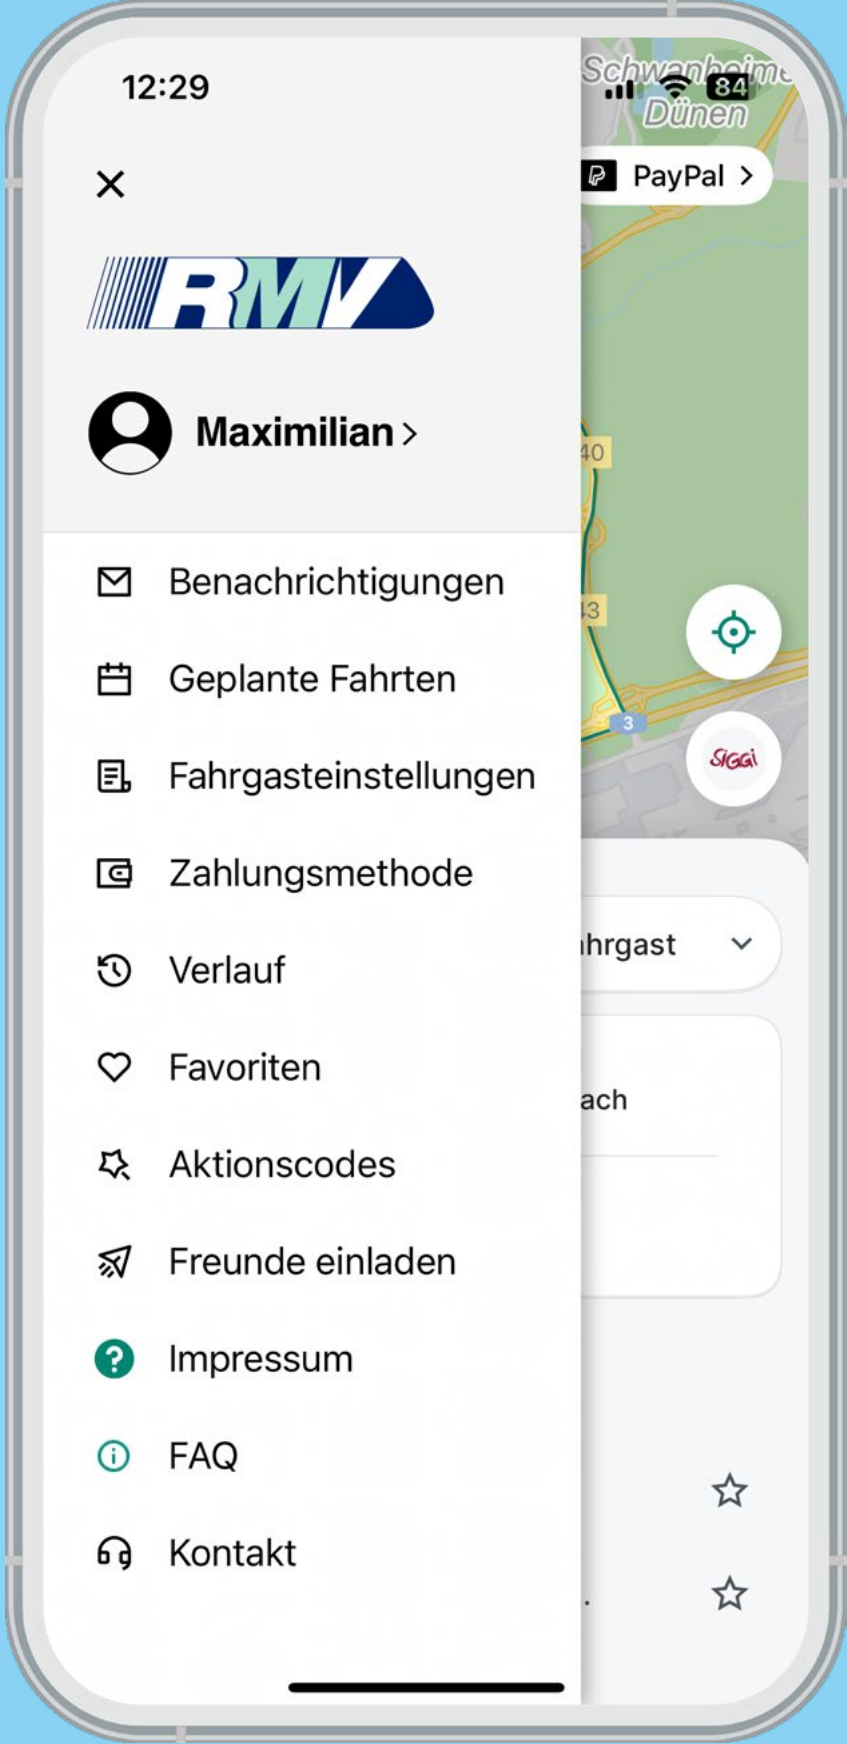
12:29

Schwanheimer Dünen

84

PayPal >

RMV

Maximilian >

Benachrichtigungen

Geplante Fahrten

Fahrgasteinstellungen

Zahlungsmethode

Verlauf

Favoriten

Aktionscodes

Freunde einladen

Impressum

FAQ

Kontakt

40

43

3

SIGGI

ahrgast

ach